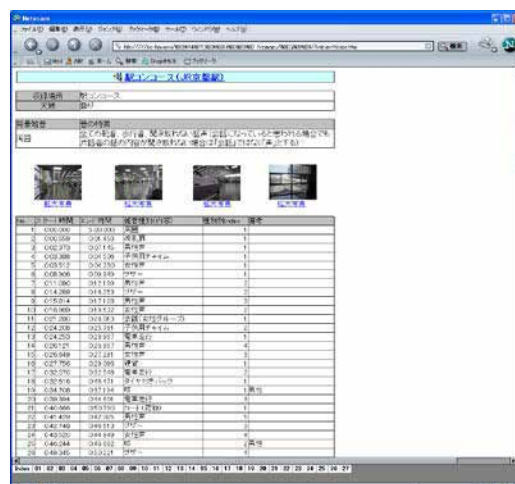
Netscape

駅コンコース(紀京都駅)

| 録音場所 | 駅コンコース |
|---|---|
| 天候 | 曇り |

| 聴音結果 | 音の特徴 |
|---|---|
| 雑音 | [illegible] |

拡大写真 拡大写真 拡大写真 拡大写真

| No. | スタート時間 | エンド時間 | 音源種別(内容) | 種別No. | 備考 |
|---|---|---|---|---|---|
| 1 | 0:00.000 | 0:00.000 | 足音 | 1 | |
| 2 | 0:00.359 | 0:01.450 | 足音 | 1 | |
| 3 | 0:02.370 | 0:07.10 | 男性声 | 1 | |
| 4 | 0:03.308 | 0:04.106 | 呼出音チャイム | 1 | |
| 5 | 0:05.513 | 0:06.755 | 女性声 | 1 | |
| 6 | 0:08.906 | 0:09.149 | ブザー | 1 | |
| 7 | 0:11.080 | 0:12.128 | 男性声 | 2 | |
| 8 | 0:14.288 | 0:14.283 | ブザー | 2 | |
| 9 | 0:15.814 | 0:17.128 | 男性声 | 3 | |
| 10 | 0:16.909 | 0:17.537 | 女性声 | 2 | |
| 11 | 0:21.200 | 0:22.063 | 会話(女性グループ) | 1 | |
| 12 | 0:24.208 | 0:23.791 | 呼出音チャイム | 2 | |
| 13 | 0:24.250 | 0:28.937 | 電車走行 | 1 | |
| 14 | 0:26.127 | 0:28.637 | 男性声 | 4 | |
| 15 | 0:26.948 | 0:27.231 | 女性声 | 3 | |
| 16 | 0:27.756 | 0:29.065 | 足音 | 2 | |
| 17 | 0:32.070 | 0:32.748 | 電車走行 | 2 | |
| 18 | 0:32.616 | 0:33.471 | ダイヤモンドパック | 1 | |
| 19 | 0:34.706 | 0:37.134 | 話 | 1 | 男性 |
| 20 | 0:38.384 | 0:44.631 | 電車走行 | 3 | |
| 21 | 0:40.066 | 0:53.710 | カート移動 | 1 | |
| 22 | 0:42.409 | 0:47.405 | 男性声 | 5 | |
| 23 | 0:42.749 | 0:49.513 | ブザー | 3 | |
| 24 | 0:43.520 | 0:44.849 | 女性声 | 4 | |
| 25 | 0:46.244 | 0:49.602 | 話 | 2 | 男性 |
| 26 | 0:48.345 | 0:50.221 | ブザー | 4 | |

Index 01 02 03 04 05 06 07 08 09 10 11 12 13 14 15 16 17 18 19 20 21 22 23 24 25 26 27